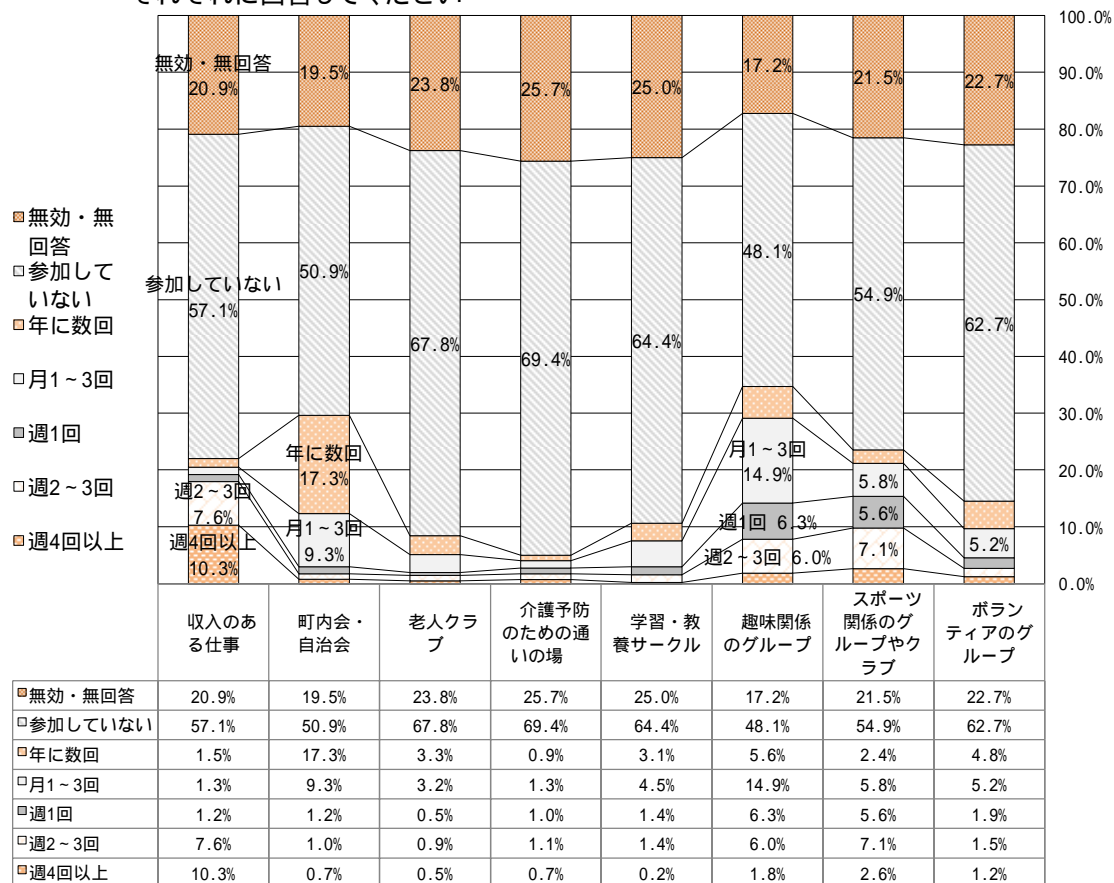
それぞれに回答してください

100.0%
90.0%
80.0%
70.0%
60.0%
50.0%
40.0%
30.0%
20.0%
10.0%
0.0%

■無効・無回答
□参加していない
■年に数回
□月1～3回
■週1回
□週2～3回
■週4回以上

無効・無回答 20.9%
参加していない 57.1%
週2～3回 7.6%
週4回以上 10.3%
19.5%
50.9%
年に数回 17.3%
月1～3回 9.3%
23.8%
67.8%
25.7%
69.4%
25.0%
64.4%
17.2%
48.1%
月1～3回 14.9%
週1回 6.3%
週2～3回 6.0%
21.5%
54.9%
5.8%
5.6%
7.1%
22.7%
62.7%
5.2%

| | 収入のある仕事 | 町内会・自治会 | 老人クラブ | 介護予防のための通いの場 | 学習・教養サークル | 趣味関係のグループ | スポーツ関係のグループやクラブ | ボランティアのグループ |
|---|---|---|---|---|---|---|---|---|
| ■無効・無回答 | 20.9% | 19.5% | 23.8% | 25.7% | 25.0% | 17.2% | 21.5% | 22.7% |
| □参加していない | 57.1% | 50.9% | 67.8% | 69.4% | 64.4% | 48.1% | 54.9% | 62.7% |
| ■年に数回 | 1.5% | 17.3% | 3.3% | 0.9% | 3.1% | 5.6% | 2.4% | 4.8% |
| □月1～3回 | 1.3% | 9.3% | 3.2% | 1.3% | 4.5% | 14.9% | 5.8% | 5.2% |
| ■週1回 | 1.2% | 1.2% | 0.5% | 1.0% | 1.4% | 6.3% | 5.6% | 1.9% |
| □週2～3回 | 7.6% | 1.0% | 0.9% | 1.1% | 1.4% | 6.0% | 7.1% | 1.5% |
| ■週4回以上 | 10.3% | 0.7% | 0.5% | 0.7% | 0.2% | 1.8% | 2.6% | 1.2% |